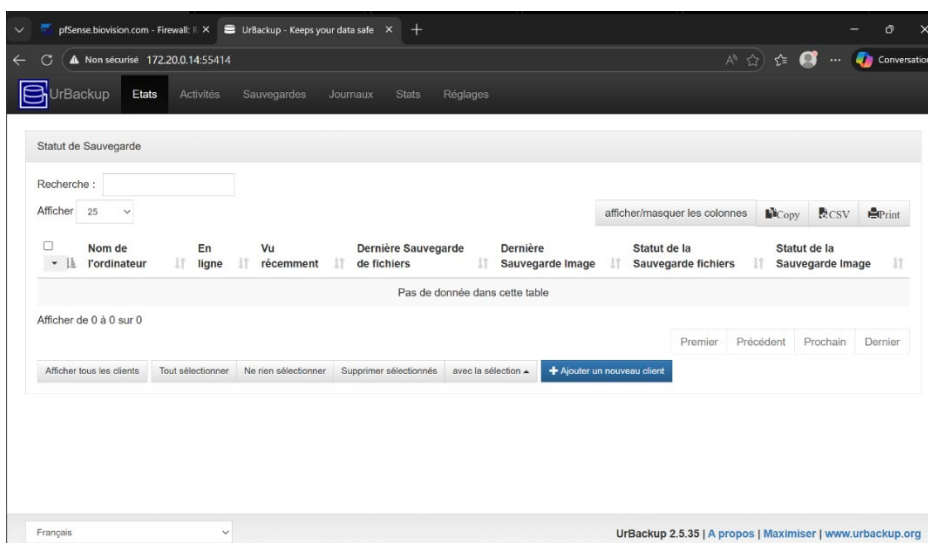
pfSense.biovision.com - Firewall: R ×
UrBackup - Keeps your data safe ×
+

Non sécurisé 172.20.0.14:55414

Conversation

UrBackup Etats Activités Sauvegardes Journaux Stats Réglages

Statut de Sauvegarde

Recherche :

Afficher 25

afficher/masquer les colonnes Copy CSV Print

| Nom de l'ordinateur | En ligne | Vu récemment | Dernière Sauvegarde de fichiers | Dernière Sauvegarde Image | Statut de la Sauvegarde fichiers | Statut de la Sauvegarde Image |
|---|---|---|---|---|---|---|
| Pas de donnée dans cette table | | | | | | |

Afficher de 0 à 0 sur 0

Premier Précédent Prochain Dernier

Afficher tous les clients Tout sélectionner Ne rien sélectionner Supprimer sélectionnés avec la sélection + Ajouter un nouveau client

Français

UrBackup 2.5.35 | A propos | Maximiser | www.urbackup.org